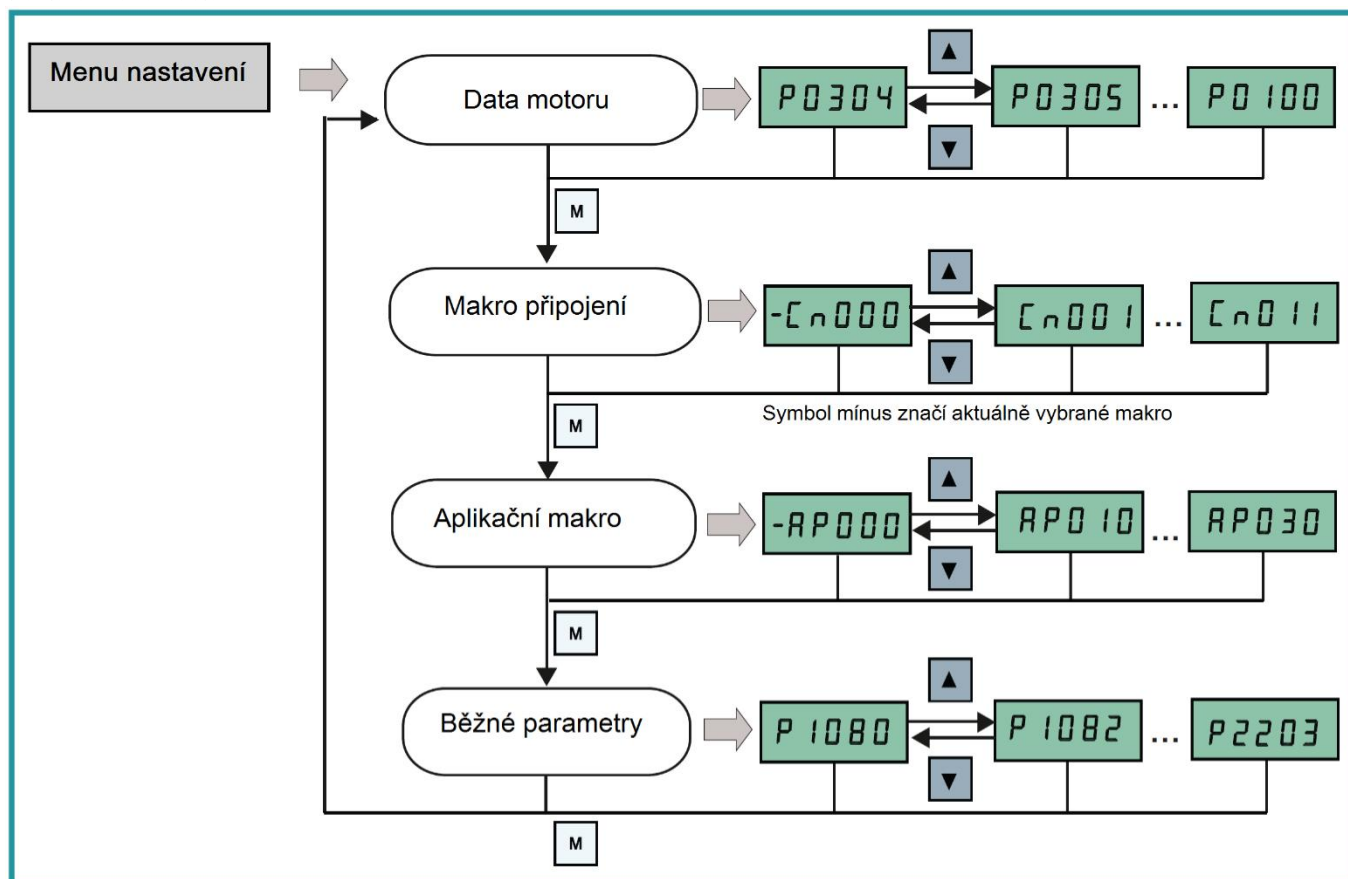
Menu nastavení

Data motoru

P0304 ▲ ▼ P0305 ... P0100

M

Makro připojení

-Cn000 ▲ ▼ Cn001 ... Cn011

Symbol mínus značí aktuálně vybrané makro

M

Aplikační makro

-AP000 ▲ ▼ AP010 ... AP030

M

Běžné parametry

P1080 ▲ ▼ P1082 ... P2203

M